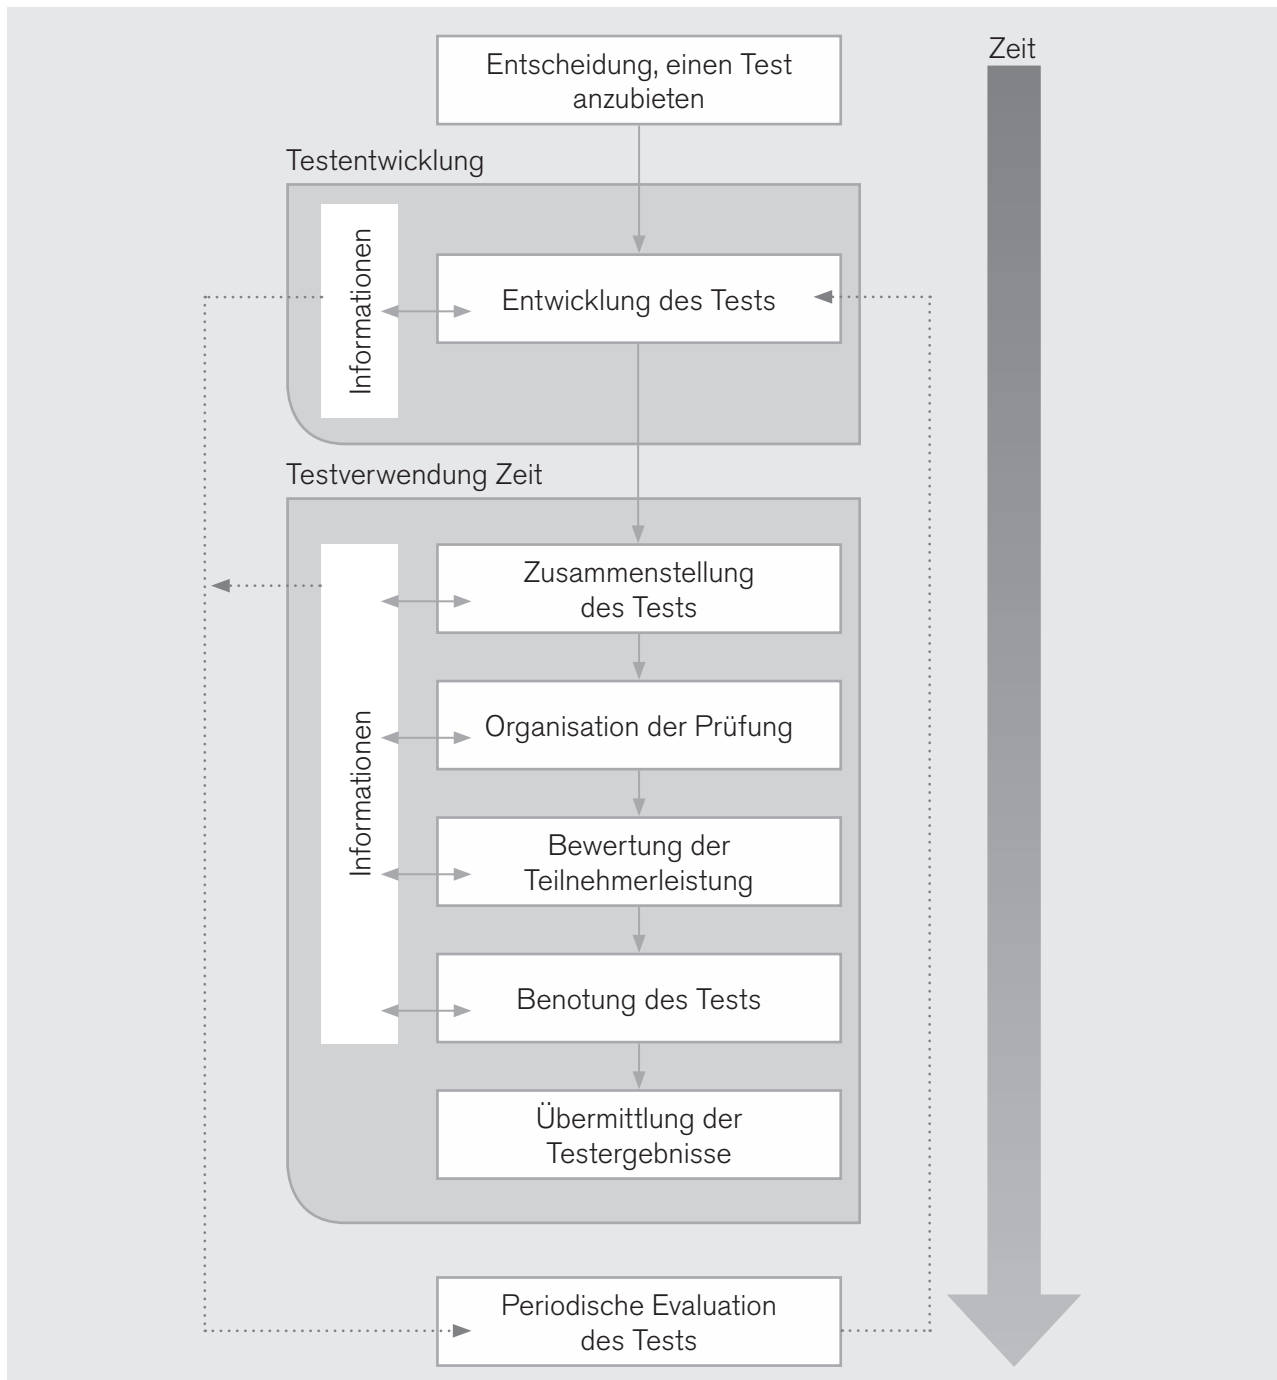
Zeit

Entscheidung, einen Test anzubieten

Testentwicklung

Informationen

Entwicklung des Tests

Testverwendung Zeit

Informationen

Zusammenstellung des Tests

Organisation der Prüfung

Bewertung der Teilnehmerleistung

Benotung des Tests

Übermittlung der Testergebnisse

Periodische Evaluation des Tests